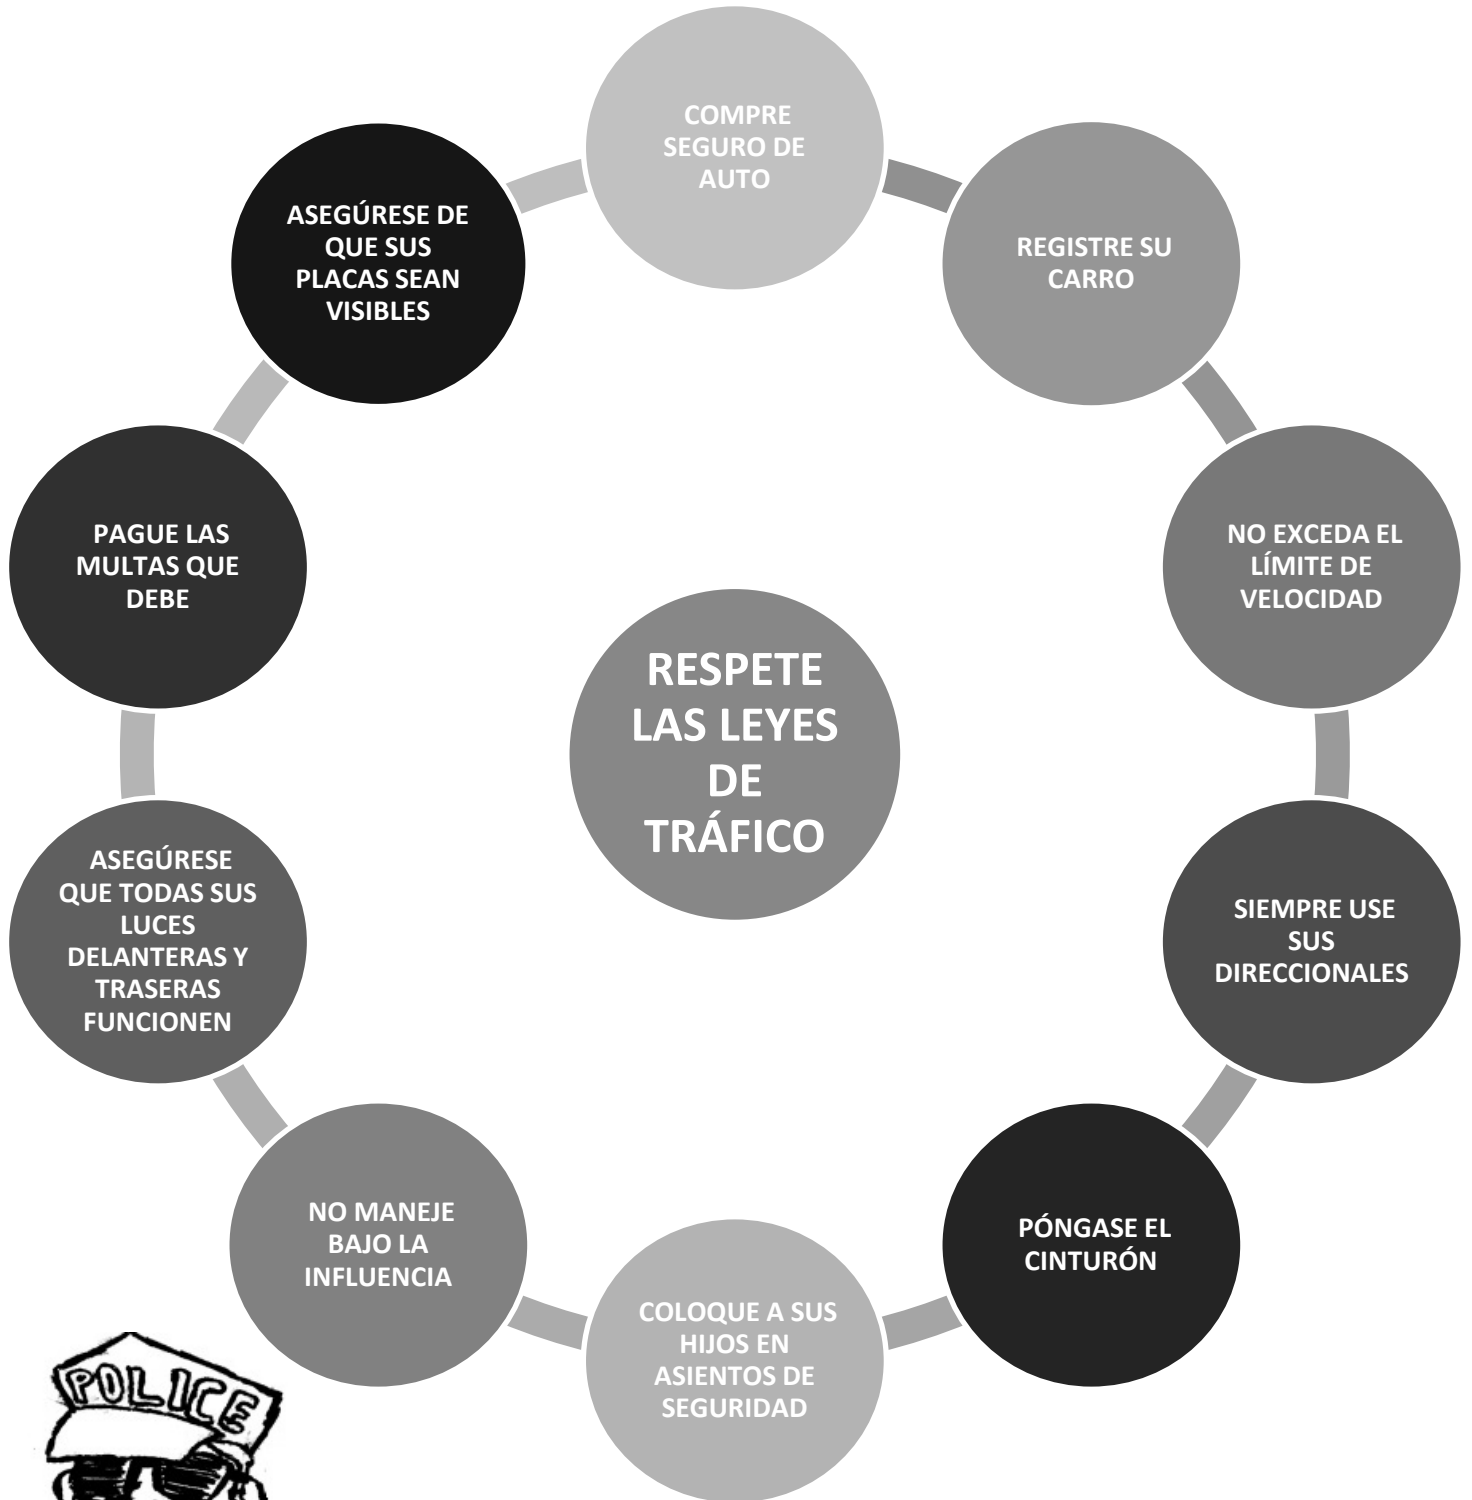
RESPETE LAS LEYES DE TRÁFICO

COMPRE SEGURO DE AUTO

REGISTRE SU CARRO

NO EXCEDA EL LÍMITE DE VELOCIDAD

SIEMPRE USE SUS DIRECCIONALES

PÓNGASE EL CINTURÓN

COLOQUE A SUS HIJOS EN ASIENTOS DE SEGURIDAD

NO MANEJE BAJO LA INFLUENCIA

ASEGÚRESE QUE TODAS SUS LUCES DELANTERAS Y TRASERAS FUNCIONEN

PAGUE LAS MULTAS QUE DEBE

ASEGÚRESE DE QUE SUS PLACAS SEAN VISIBLES

POLICE